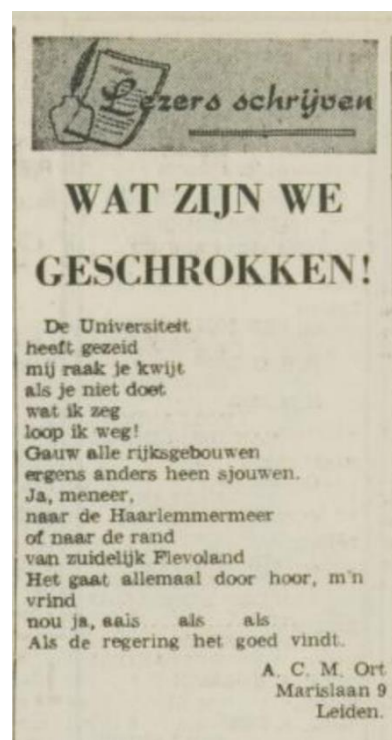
Lezers schrijven

WAT ZIJN WE GESCHROKKEN!

De Universiteit
heeft gezeid
mij raak je kwijt
als je niet doet
wat ik zeg
loop ik weg!
Gauw alle rijksgebouwen
ergens anders heen sjouwen.
Ja, meneer,
naar de Haarlemmermeer
of naar de rand
van zuidelijk Flevoland
Het gaat allemaal door hoor, m'n vrind
nou ja, aals als als
Als de regering het goed vindt.

A. C. M. Ort
Marislaan 9
Leiden.